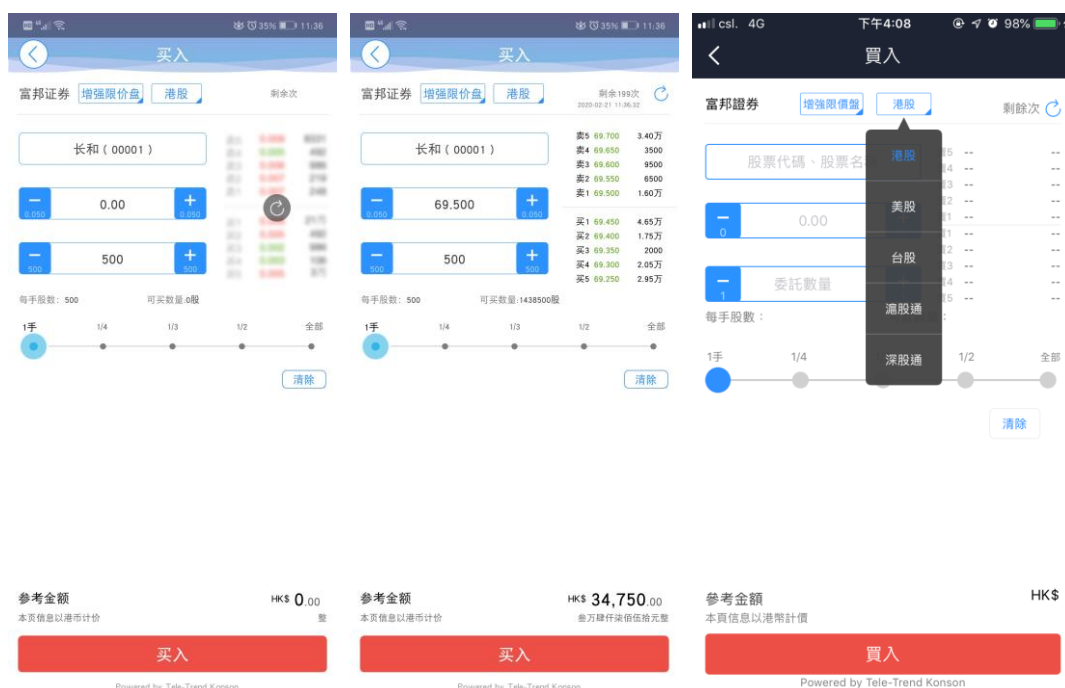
35% 11:36

买入

富邦证券 增强限价盘 港股 剩余次

长和（00001）

0.050 0.00 0.050

500 500 500

每手股数：500 可买数量:0股

1手 1/4 1/3 1/2 全部

清除

参考金额 HK$ 0.00

本页信息以港币计价 整

买入

Powered by Tele-Trend Konson

35% 11:36

买入

富邦证券 增强限价盘 港股 剩余199次 2020-02-21 11:36:32

长和（00001）

卖5 69.700 3.40万
卖4 69.650 3500
卖3 69.600 9500
卖2 69.550 6500
卖1 69.500 1.60万

0.050 69.500 0.050

买1 69.450 4.65万
买2 69.400 1.75万
买3 69.350 2000
买4 69.300 2.05万
买5 69.250 2.95万

500 500 500

每手股数：500 可买数量:1438500股

1手 1/4 1/3 1/2 全部

清除

参考金额 HK$ 34,750.00

本页信息以港币计价 叁万肆仟柒佰伍拾元整

买入

Powered by Tele-Trend Konson

csl. 4G 下午4:08 98%

買入

富邦證券 增強限價盤 港股 剩餘次

股票代碼、股票名

0 0.00

1 委託數量

每手股數：

港股
美股
台股
滬股通
深股通

1手 1/4 1/2 全部

清除

參考金額 HK$

本頁信息以港幣計價

買入

Powered by Tele-Trend Konson